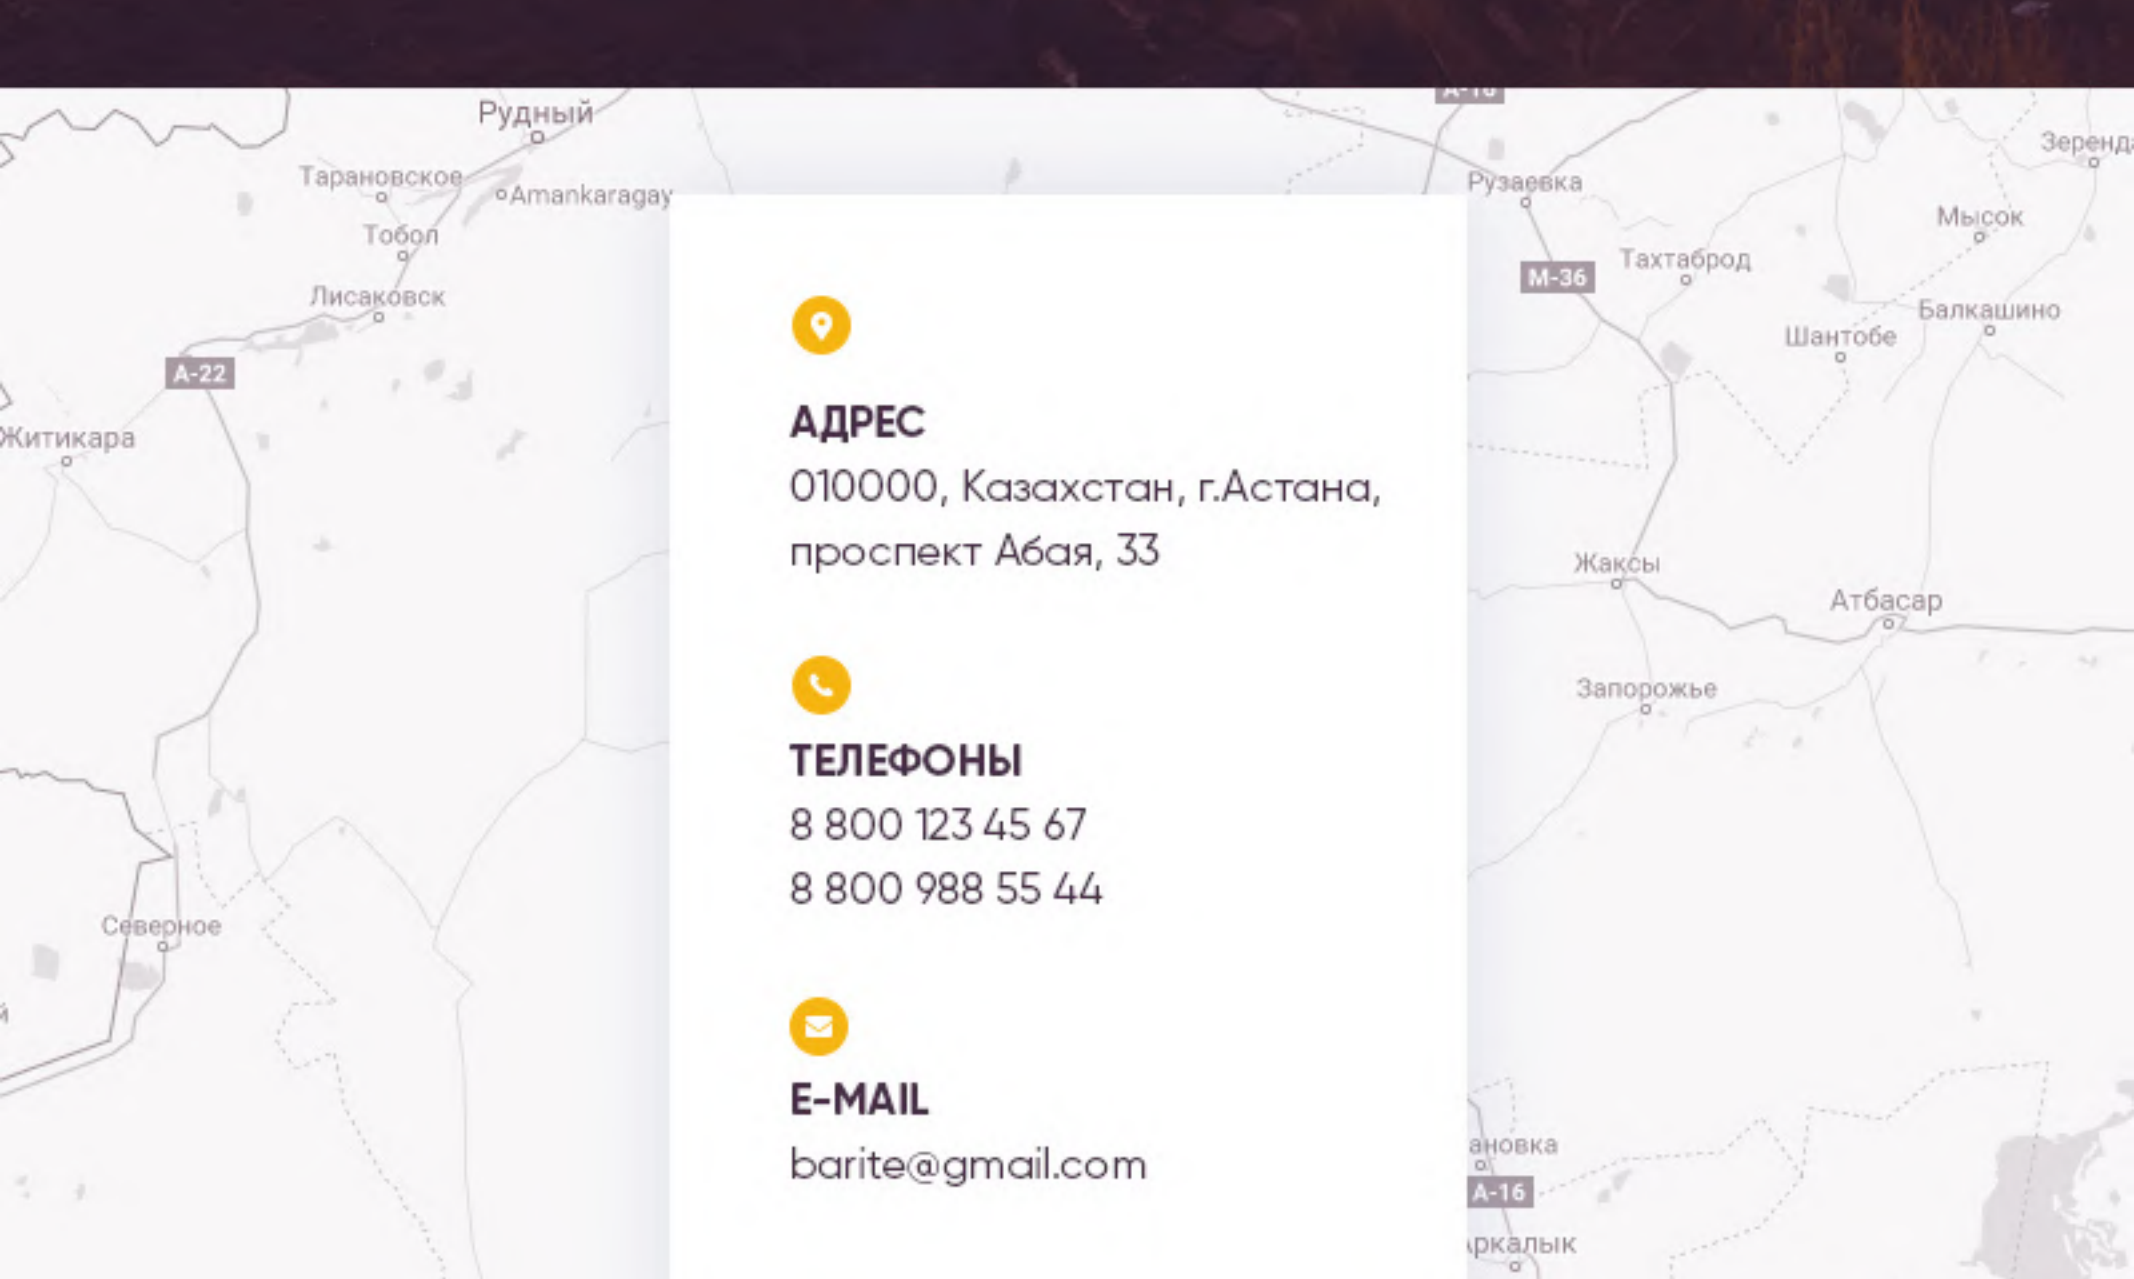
Рудный
Тарановское
Amankaragay
Тобол
Лисаковск
A-22
Житикара
Северное
Рузаевка
M-36
Тахтаброд
Мысок
Зеренд
Балкашино
Шантобе
Жаксы
Атбасар
Запорожье
ановка
A-16
ркалык

АДРЕС
010000, Казахстан, г.Астана, проспект Абая, 33

ТЕЛЕФОНЫ
8 800 123 45 67
8 800 988 55 44

E-MAIL
barite@gmail.com